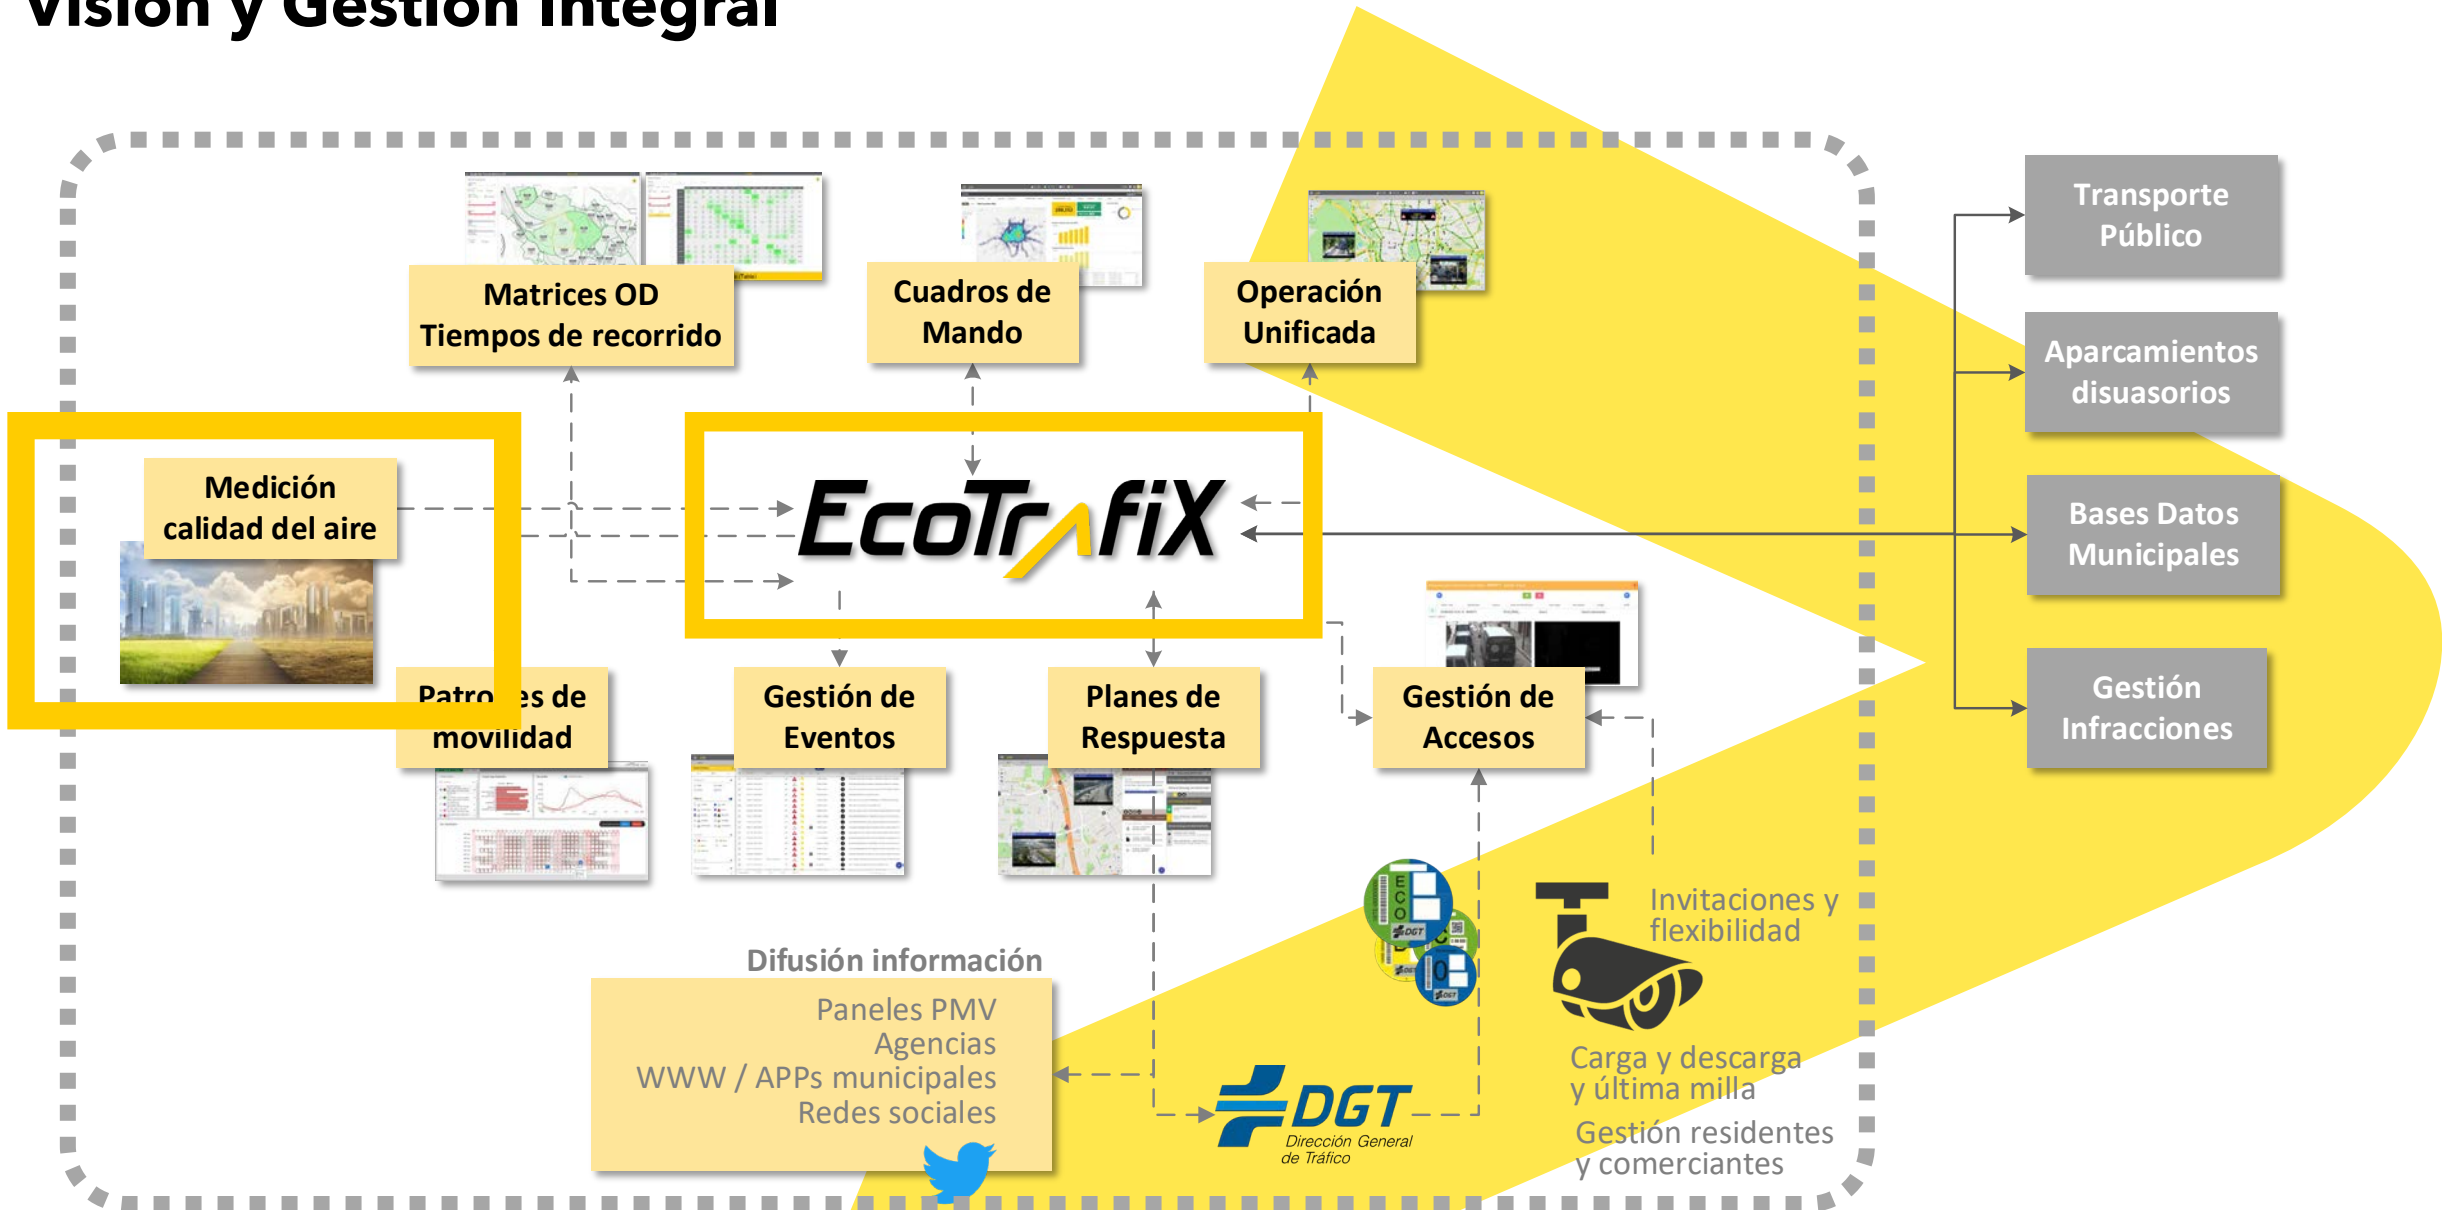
Visión y Gestión Integral

Matrices OD
Tiempos de recorrido

Cuadros de Mando

Operación Unificada

Transporte Público

Aparcamientos disuasorios

Bases Datos Municipales

Gestión Infracciones

Medición calidad del aire

EcoTrafiX

Patro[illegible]es de movilidad

Gestión de Eventos

Planes de Respuesta

Gestión de Accesos

Invitaciones y flexibilidad

Carga y descarga y última milla

Gestión residentes y comerciantes

Difusión información

Paneles PMV
Agencias
WWW / APPs municipales
Redes sociales

DGT
Dirección General de Tráfico